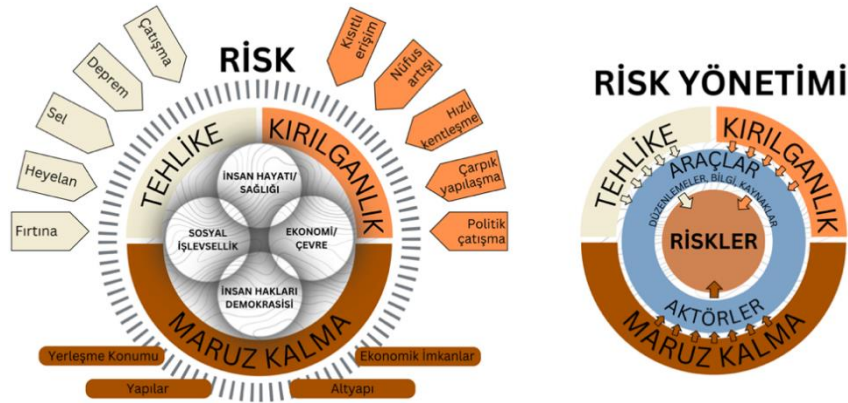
RİSK

Fırtına
Heyelan
Sel
Deprem
Çatışma

Kısıtlı erişim
Nüfus artışı
Hızlı kentleşme
Çarpık yapılaşma
Politik çatışma

TEHLİKE
KIRILGANLIK

İNSAN HAYATI/ SAĞLIĞI
SOSYAL İŞLEVSELLİK
EKONOMİ/ ÇEVRE
İNSAN HAKLARI DEMOKRASİSİ

MARUZ KALMA

Yerleşme Konumu
Ekonomik İmkanlar
Yapılar
Altyapı

RİSK YÖNETİMİ

TEHLİKE
KIRILGANLIK
ARAÇLAR
DÜZENLEMELER, BİLGİ, KAYNAKLAR
RİSKLER
AKTÖRLER
MARUZ KALMA